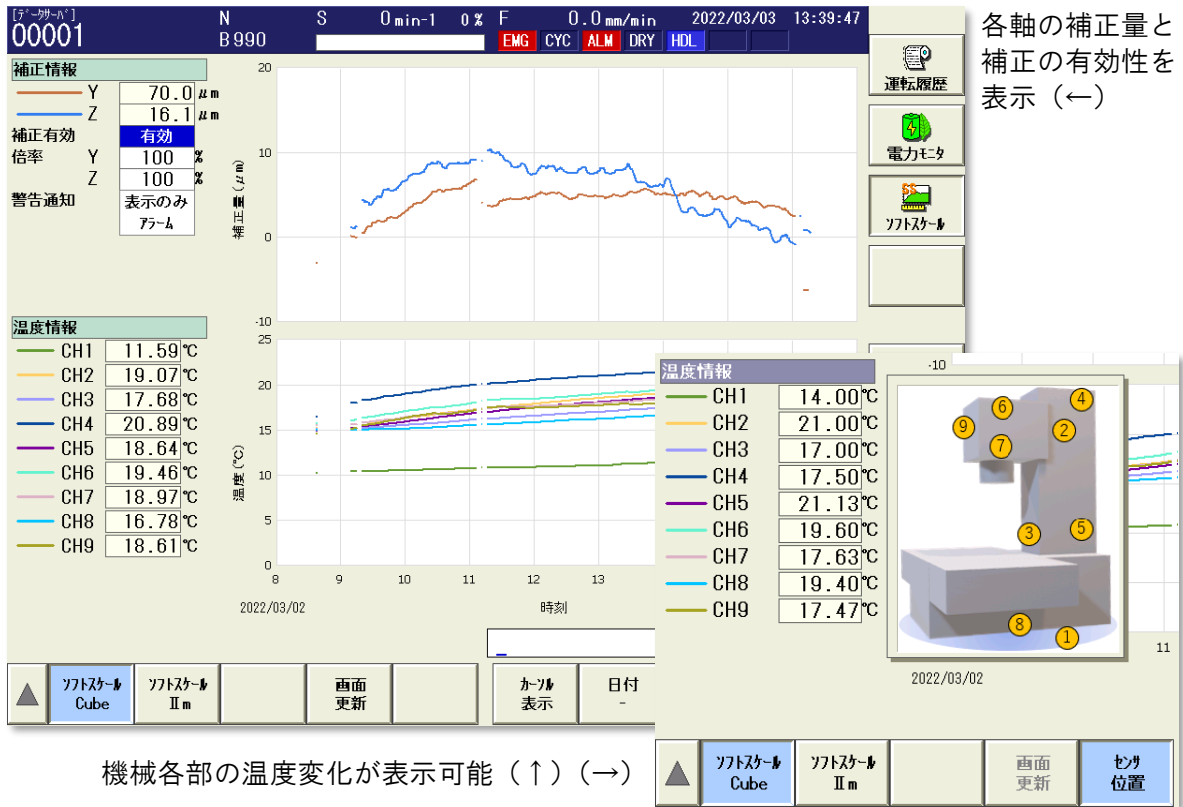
[データサーバ]
00001
N
B990
S
0 min-1 0%
F
0.0 mm/min
2022/03/03 13:39:47
EMG CYC ALM DRY HDL

各軸の補正量と補正の有効性を表示（←）

補正情報
Y 70.0 μm
Z 16.1 μm
補正有効 有効
倍率 Y 100 %
Z 100 %
警告通知 表示のみ
アラーム

20
10
0
-10
補正量（μm）

運転履歴
電力モニタ
ソフトスケール

温度情報
CH1 11.59 ℃
CH2 19.07 ℃
CH3 17.68 ℃
CH4 20.89 ℃
CH5 18.64 ℃
CH6 19.46 ℃
CH7 18.97 ℃
CH8 16.78 ℃
CH9 18.61 ℃

25
20
15
10
5
0
温度（℃）
8 9 10 11 12 13
2022/03/02
時刻

温度情報
CH1 14.00 ℃
CH2 21.00 ℃
CH3 17.00 ℃
CH4 17.50 ℃
CH5 21.13 ℃
CH6 19.60 ℃
CH7 17.63 ℃
CH8 19.40 ℃
CH9 17.47 ℃

-10
6 4 9 2 7 3 5 8 1
11
2022/03/02

ソフトスケール Cube
ソフトスケール Ⅱm
画面 更新
カーソル 表示
日付 -

機械各部の温度変化が表示可能（↑）（→）

ソフトスケール Cube
ソフトスケール Ⅱm
画面 更新
センサ 位置